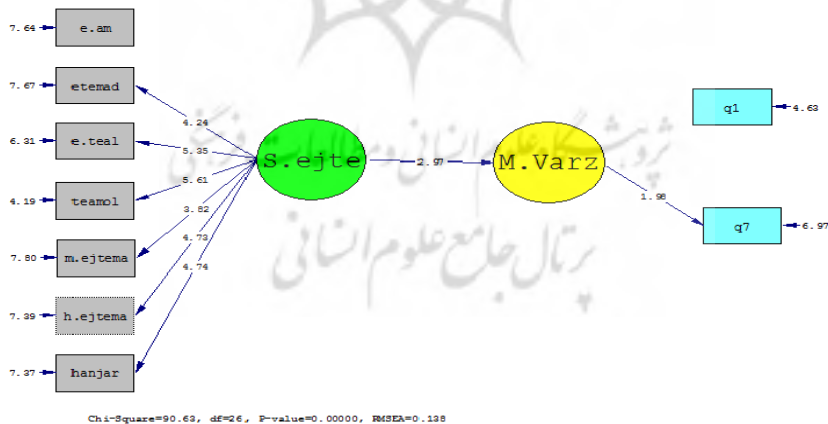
7.64 e.am

7.67 etemad

6.31 e.teal

4.19 teamol

7.80 m.ejtema

7.39 h.ejtema

7.37 hanjar

4.24

5.35

5.61

3.82

4.73

4.74

S.ejte

2.97

M.Varz

1.98

q1 4.63

q7 6.97

پژوهشگاه علوم انسانی و مطالعات فرهنگی
پرتال جامع علوم انسانی

Chi-Square=90.63, df=26, P-value=0.00000, RMSEA=0.138